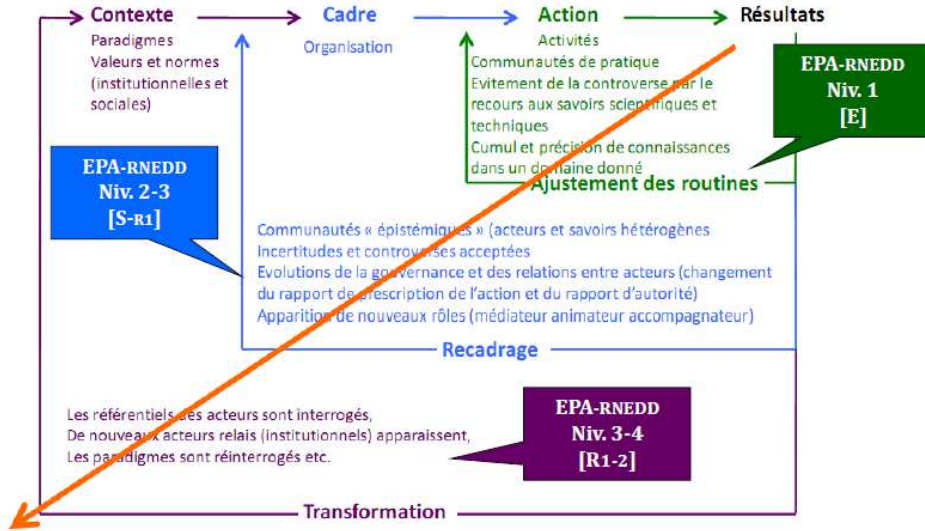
Contexte
Paradigmes
Valeurs et normes (institutionnelles et sociales)

Cadre
Organisation

Action
Activités
Communautés de pratique
Evitement de la controverse par le recours aux savoirs scientifiques et techniques
Cumul et précision de connaissances dans un domaine donné

Résultats

EPA-RNEDD
Niv. 1
[E]

Ajustement des routines

EPA-RNEDD
Niv. 2-3
[S-R1]

Communautés « épistémiques » (acteurs et savoirs hétérogènes
Incertitudes et controverses acceptées
Evolutions de la gouvernance et des relations entre acteurs (changement du rapport de prescription de l'action et du rapport d'autorité)
Apparition de nouveaux rôles (médiateur animateur accompagnateur)

Recadrage

Les référentiels des acteurs sont interrogés,
De nouveaux acteurs relais (institutionnels) apparaissent,
Les paradigmes sont réinterrogés etc.

EPA-RNEDD
Niv. 3-4
[R1-2]

Transformation